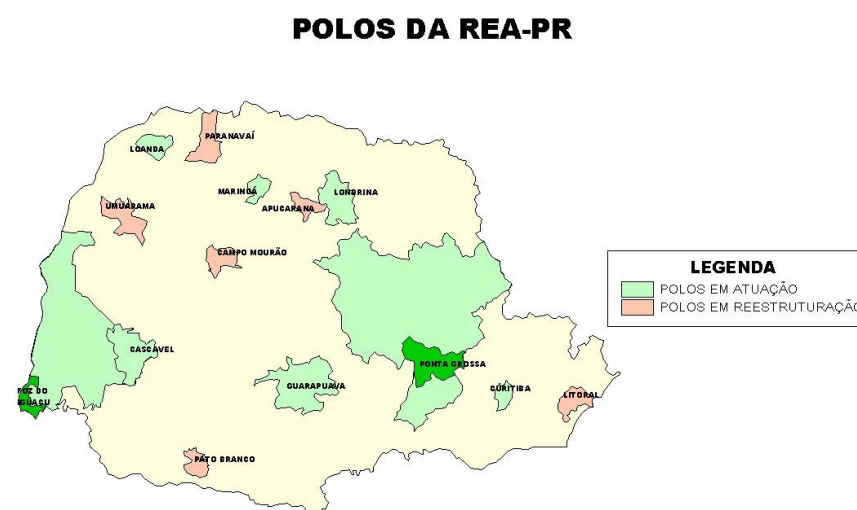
POLOS DA REA-PR

PARANAVAÍ
LOANDA
MARINGÁ
LONDRINA
UMUARAMA
APUCARANA
CAMPO MOURÃO
CASCAVEL
PONTA GROSSA
FOZ DO IGUAÇU
GUARAPUAVA
CURITIBA
LITORAL
PATO BRANCO

LEGENDA
POLOS EM ATUAÇÃO
POLOS EM REESTRUTURAÇÃ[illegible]